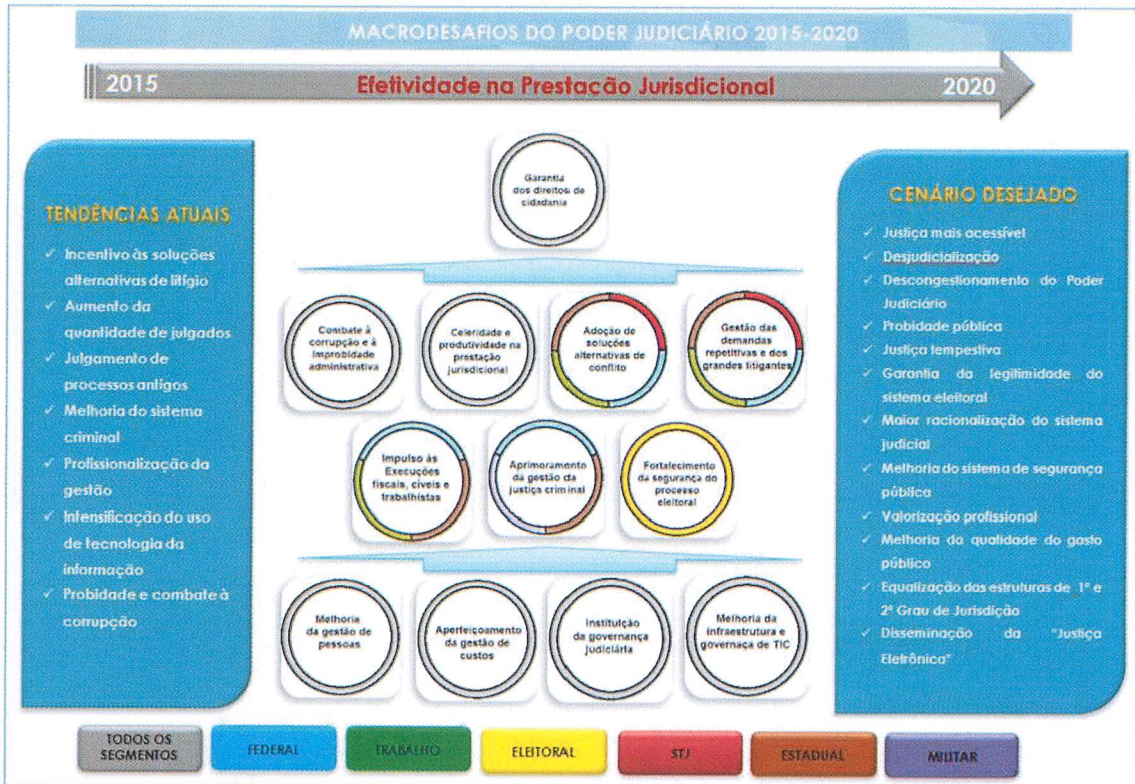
MACRODESAFIOS DO PODER JUDICIÁRIO 2015-2020

2015 Efetividade na Prestação Jurisdicional 2020

TENDÊNCIAS ATUAIS

✓ Incentivo às soluções alternativas de litígio
✓ Aumento da quantidade de julgados
✓ Julgamento de processos antigos
✓ Melhoria do sistema criminal
✓ Profissionalização da gestão
✓ Intensificação do uso de tecnologia da informação
✓ Probidade e combate à corrupção

Garantia dos direitos de cidadania

Combate à corrupção e à improbidade administrativa

Celeridade e produtividade na prestação jurisdicional

Adoção de soluções alternativas de conflito

Gestão das demandas repetitivas e dos grandes litigantes

Impulso às Execuções fiscais, cíveis e trabalhistas

Aprimoramento da gestão da justiça criminal

Fortalecimento da segurança do processo eleitoral

Melhoria da gestão de pessoas

Aperfeiçoamento da gestão de custos

Instituição da governança judiciária

Melhoria da infraestrutura e governança de TIC

CENÁRIO DESEJADO

✓ Justiça mais acessível
✓ Desjudicialização
✓ Descongestionamento do Poder Judiciário
✓ Probidade pública
✓ Justiça tempestiva
✓ Garantia da legitimidade do sistema eleitoral
✓ Maior racionalização do sistema judicial
✓ Melhoria do sistema de segurança pública
✓ Valorização profissional
✓ Melhoria da qualidade do gasto público
✓ Equalização das estruturas de 1º e 2º Grau de Jurisdição
✓ Disseminação da "Justiça Eletrônica"

TODOS OS SEGMENTOS | FEDERAL | TRABALHO | ELEITORAL | STJ | ESTADUAL | MILITAR